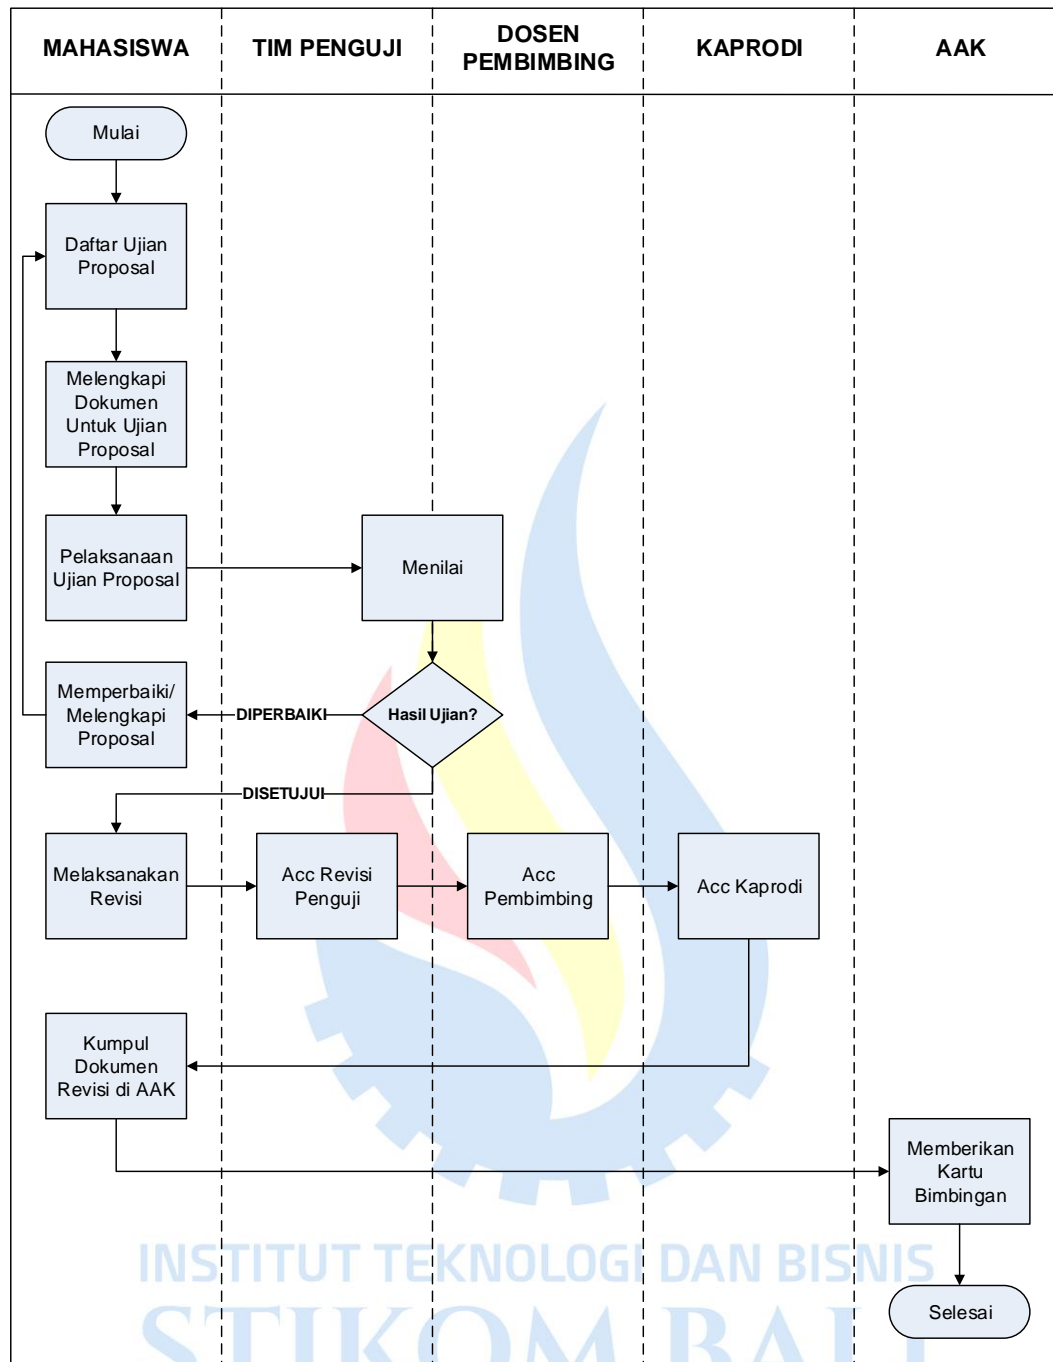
| MAHASISWA | TIM PENGUJI | DOSEN PEMBIMBING | KAPRODI | AAK |
|---|---|---|---|---|

Mulai

Daftar Ujian Proposal

Melengkapi Dokumen Untuk Ujian Proposal

Pelaksanaan Ujian Proposal

Menilai

Memperbaiki/ Melengkapi Proposal

DIPERBAIKI

Hasil Ujian?

DISETUJUI

Melaksanakan Revisi

Acc Revisi Penguji

Acc Pembimbing

Acc Kaprodi

Kumpul Dokumen Revisi di AAK

Memberikan Kartu Bimbingan

Selesai

INSTITUT TEKNOLOGI DAN BISNIS
STIKOM BALI